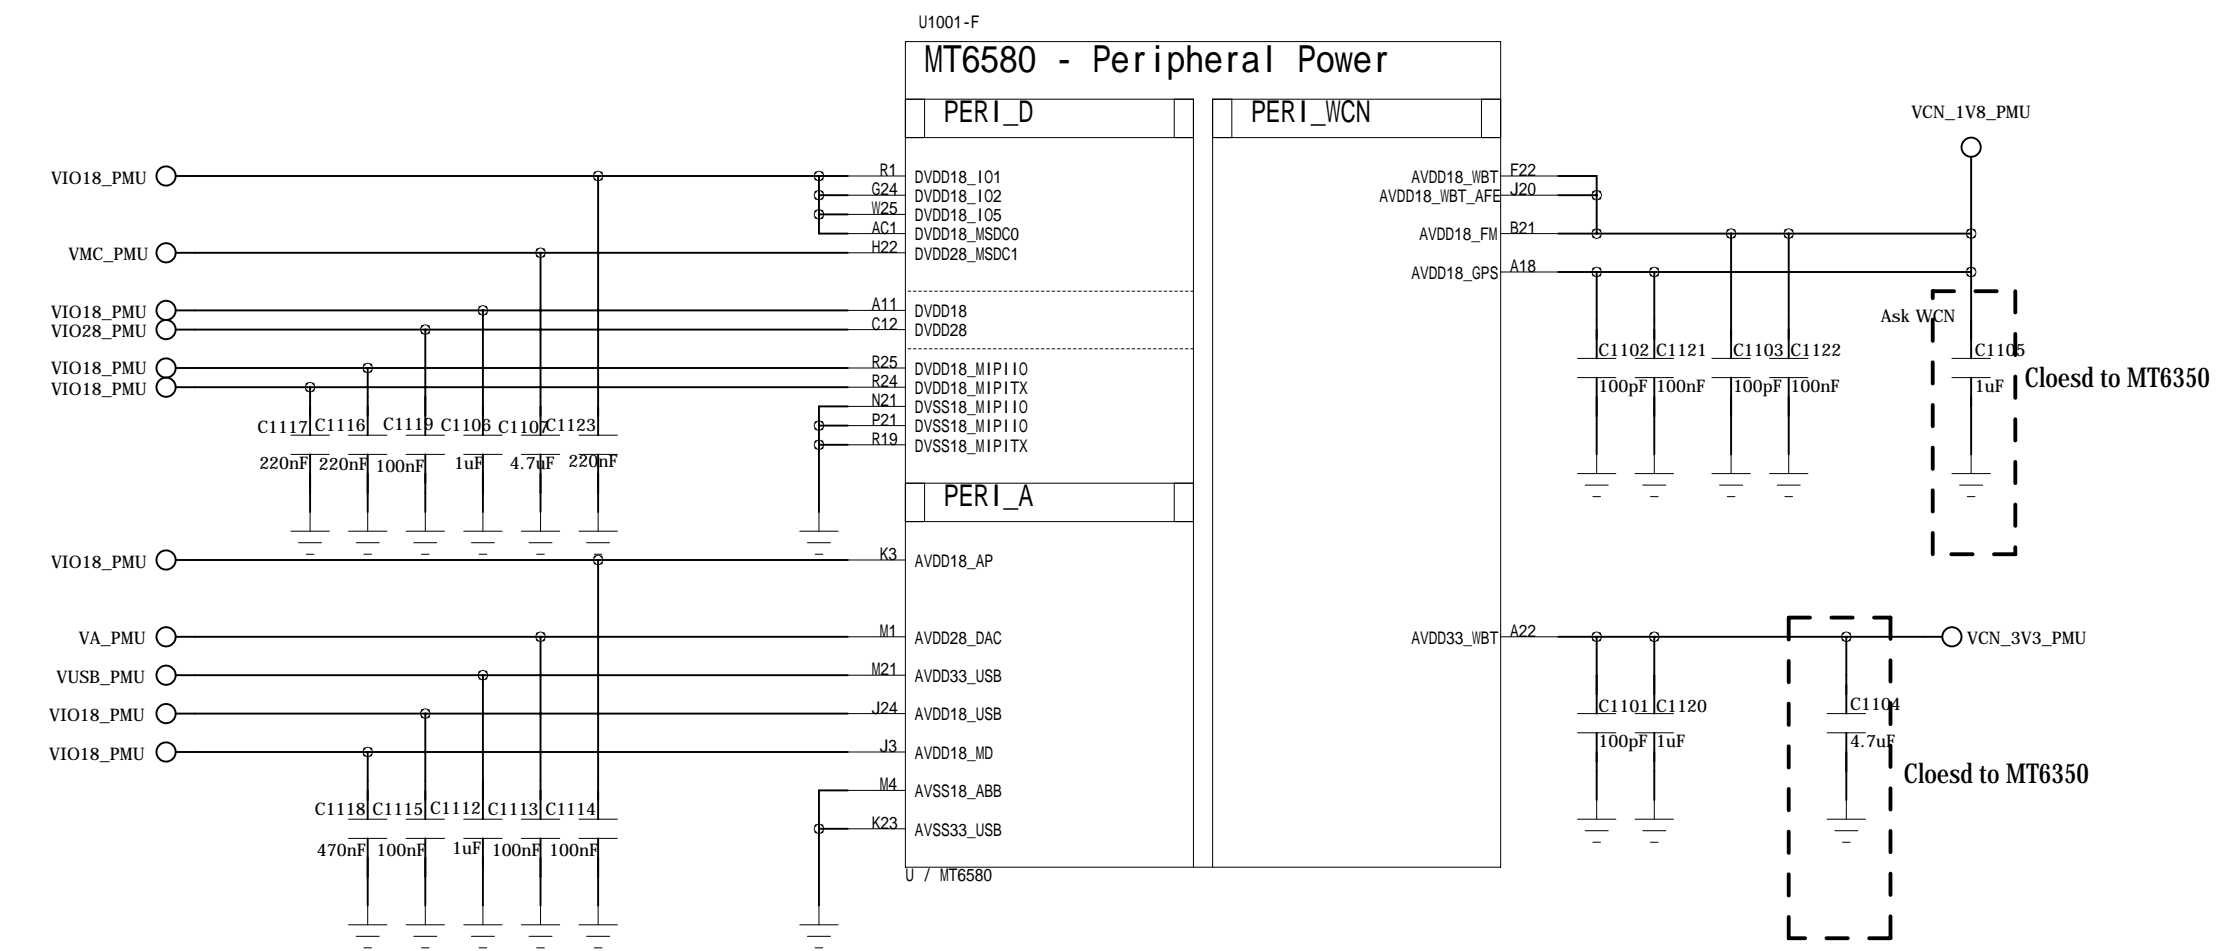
U1001-F

MT6580 - Peripheral Power

PERI_D

PERI_WCN

VCN_1V8_PMU

VIO18_PMU
VMC_PMU
VIO18_PMU
VIO28_PMU
VIO18_PMU
VIO18_PMU

R1 DVDD18_IO1
G24 DVDD18_IO2
W25 DVDD18_IO5
AC1 DVDD18_MSDC0
H22 DVDD28_MSDC1

A11 DVDD18
C12 DVDD28

R25 DVDD18_MIPIIO
R24 DVDD18_MIPITX
N21 DVSS18_MIPIIO
P21 DVSS18_MIPIIO
R19 DVSS18_MIPITX

C1117 C1116 C1119 C1106 C1107 C1123
220nF 220nF 100nF 1uF 4.7uF 220nF

AVDD18_WBT F22
AVDD18_WBT_AFE J20
AVDD18_FM B21
AVDD18_GPS A18

Ask WCN

C1102 C1121 C1103 C1122 C1105
100pF 100nF 100pF 100nF 1uF
Cloesd to MT6350

PERI_A

VIO18_PMU
K3 AVDD18_AP

VA_PMU
VUSB_PMU
VIO18_PMU
VIO18_PMU

M1 AVDD28_DAC
M21 AVDD33_USB
J24 AVDD18_USB
J3 AVDD18_MD
M4 AVSS18_ABB
K23 AVSS33_USB

C1118 C1115 C1112 C1113 C1114
470nF 100nF 1uF 100nF 100nF

U / MT6580

AVDD33_WBT A22
VCN_3V3_PMU

C1101 C1120 C1104
100pF 1uF 4.7uF

Cloesd to MT6350